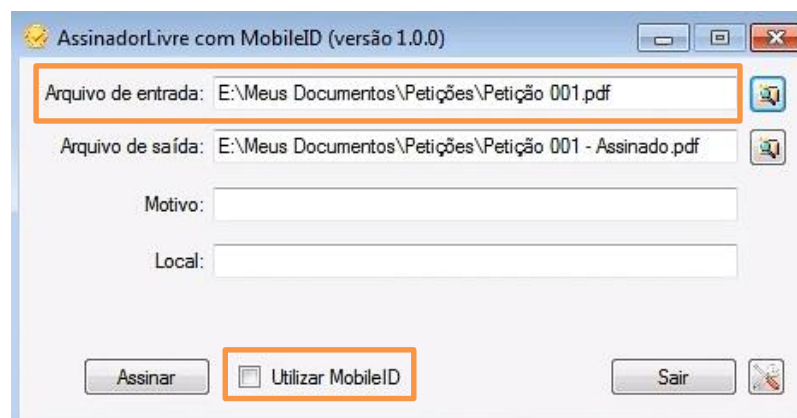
AssinadorLivre com MobileID (versão 1.0.0)

Arquivo de entrada: E:\Meus Documentos\Petições\Petição 001.pdf

Arquivo de saída: E:\Meus Documentos\Petições\Petição 001 - Assinado.pdf

Motivo:

Local:

Assinar

Utilizar MobileID

Sair